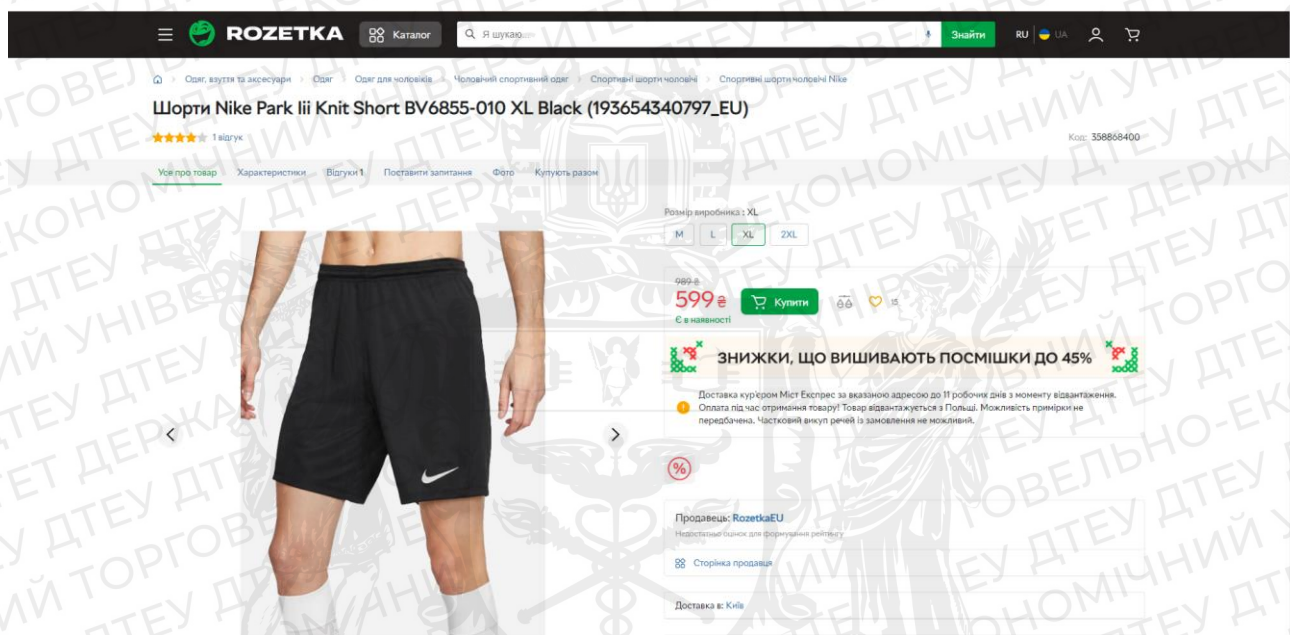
ROZETKA Каталог Я шукаю... Знайти RU UA

Одяг, взуття та аксесуари > Одяг > Одяг для чоловіків > Чоловічий спортивний одяг > Спортивні шорти чоловічі > Спортивні шорти чоловічі Nike

Шорти Nike Park Iii Knit Short BV6855-010 XL Black (193654340797_EU)

1 відгук

Код: 358868400

Усе про товар | Характеристики | Відгуки 1 | Поставити запитання | Фото | Купують разом

Розмір виробника : XL

M | L | XL | 2XL

989 ₴

599 ₴ Купити 15

Є в наявності

ЗНИЖКИ, ЩО ВИШИВАЮТЬ ПОСМІШКИ ДО 45%

Доставка кур'єром Міст Експрес за вказаною адресою до 11 робочих днів з моменту відвантаження. Оплата під час отримання товару! Товар відвантажується з Польщі. Можливість примірки не передбачена. Частковий викуп речей із замовлення не можливий.

%

Продавець: RozetkaEU

Недостатньо оцінок для формування рейтингу

Сторінка продавця

Доставка в: Київ

ДТЕУ ДЕРЖАВНИЙ ТОРГОВЕЛЬНО-ЕКОНОМІЧНИЙ УНІВЕРСИТЕТ